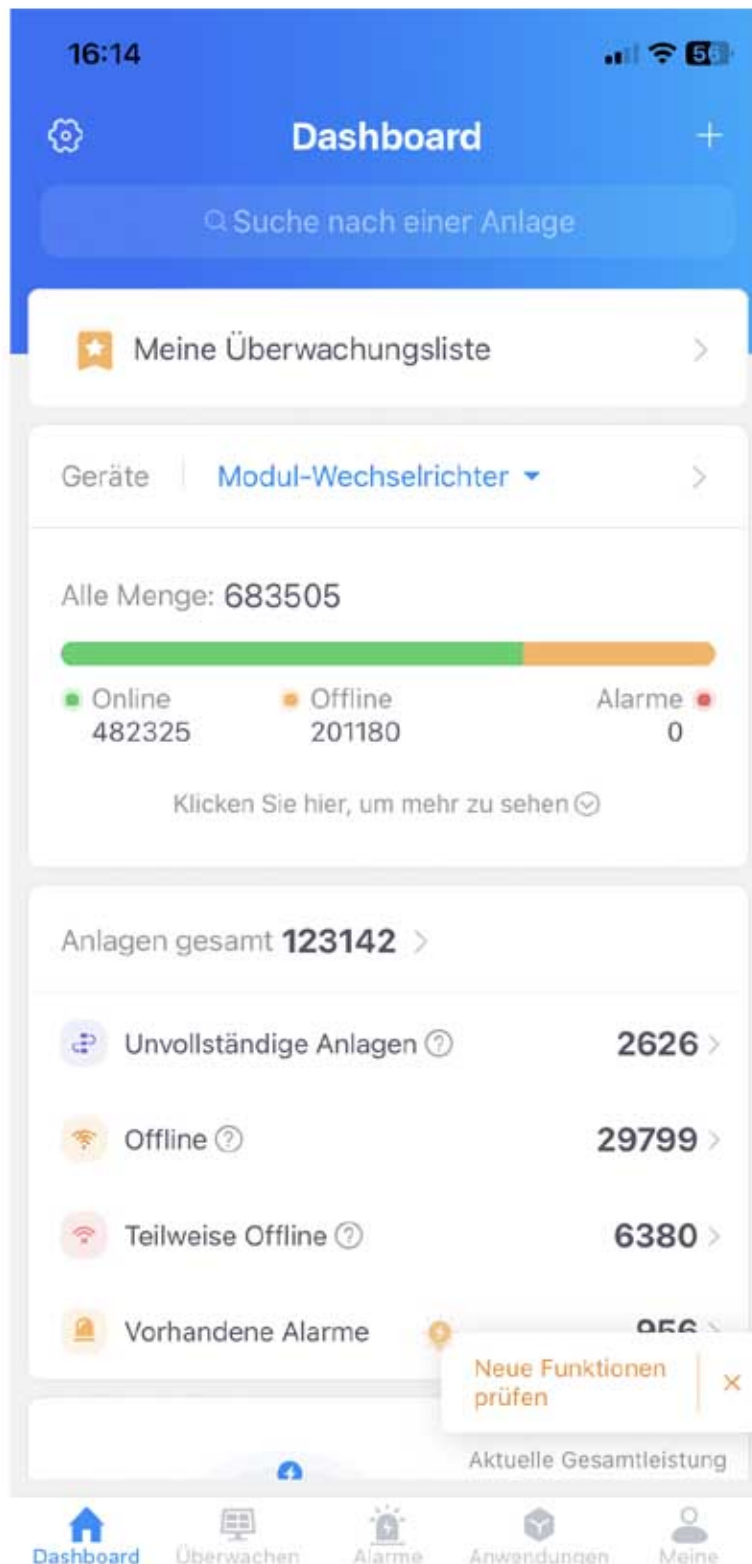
16:14

Dashboard

+

Suche nach einer Anlage

Meine Überwachungsliste

Geräte | Modul-Wechselrichter

Alle Menge: 683505

Online 482325

Offline 201180

Alarme 0

Klicken Sie hier, um mehr zu sehen

Anlagen gesamt 123142

Unvollständige Anlagen 2626

Offline 29799

Teilweise Offline 6380

Vorhandene Alarme 956

Neue Funktionen prüfen

×

Aktuelle Gesamtleistung

Dashboard Überwachen Alarme Anwendungen Meine